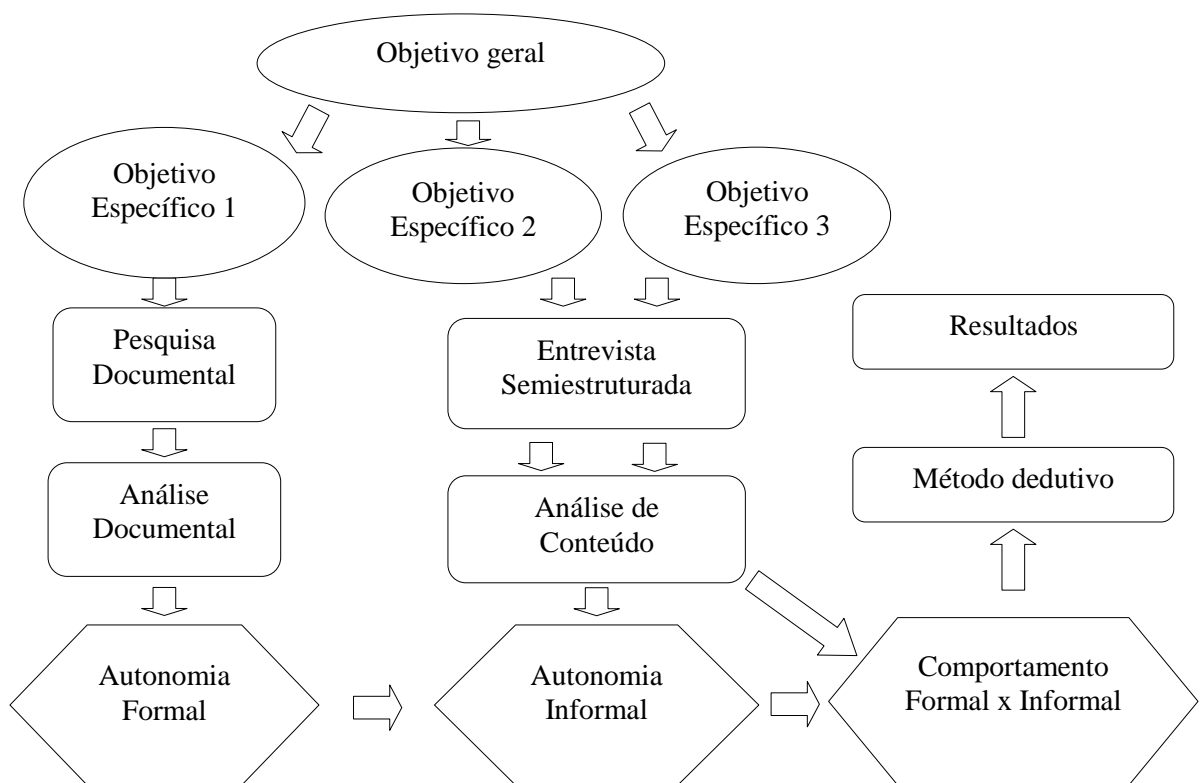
Objetivo geral

Objetivo Específico 1

Objetivo Específico 2

Objetivo Específico 3

Pesquisa Documental

Entrevista Semiestruturada

Resultados

Análise Documental

Análise de Conteúdo

Método dedutivo

Autonomia Formal

Autonomia Informal

Comportamento Formal x Informal